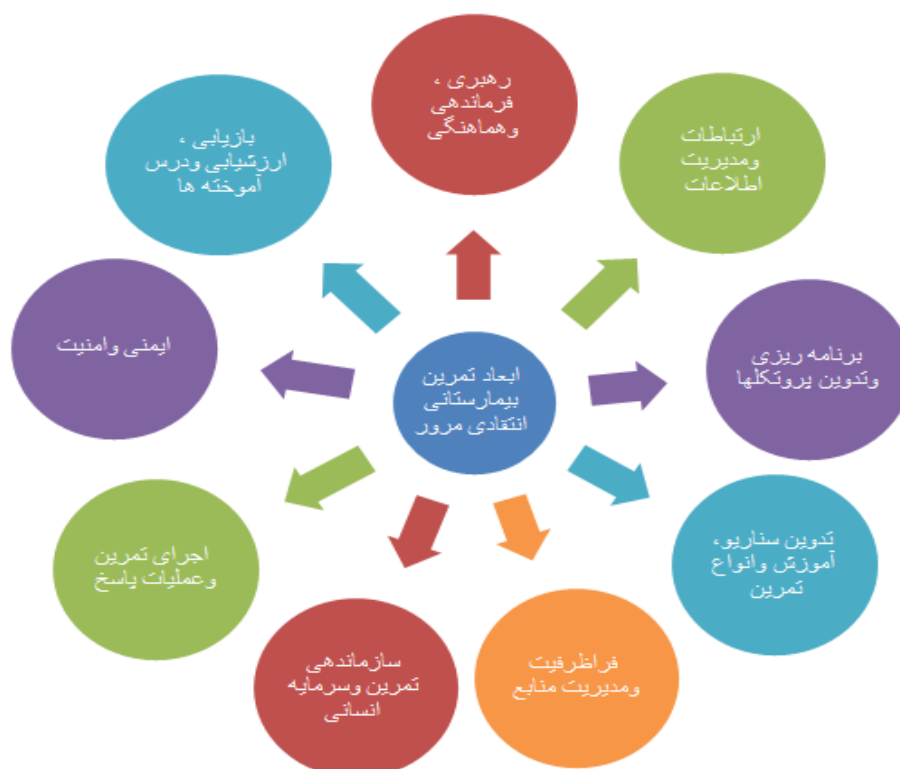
ابعاد تمرین بیمارستانی انتقادی مرور

رهبری ، فرماندهی وهماهنگی

ارتباطات ومدیریت اطلاعات

برنامه ریزی وتدوین پروتکلها

تدوین سناریو، آموزش وانواع تمرین

فراظرفیت ومدیریت منابع

سازماندهی تمرین وسرمایه انسانی

اجرای تمرین وعملیات پاسخ

ایمنی وامنیت

بازیابی ، ارزشیابی ودرس آموخته ها